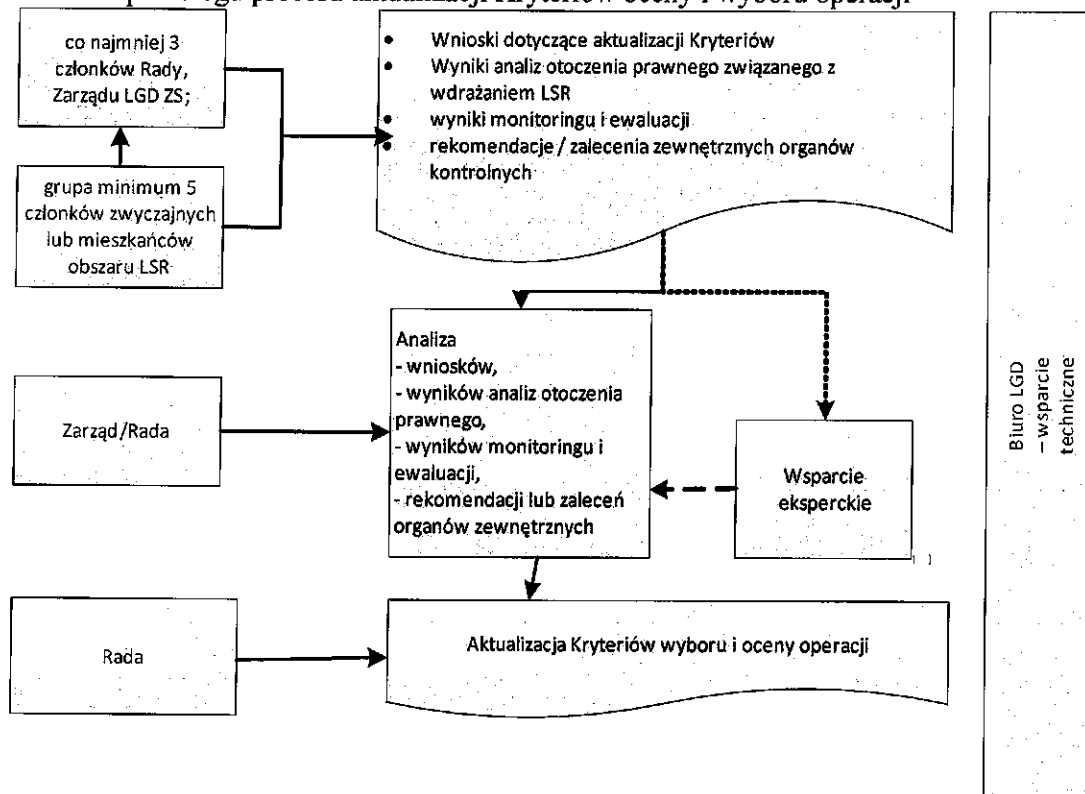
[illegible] procesu aktualizacji Kryteriów oceny i wyboru operacji

co najmniej 3 członków Rady, Zarządu LGD ZS;

grupa minimum 5 członków zwyczajnych lub mieszkańców obszaru LSR

- Wnioski dotyczące aktualizacji Kryteriów
- Wyniki analiz otoczenia prawnego związanego z wdrażaniem LSR
- wyniki monitoringu i ewaluacji
- rekomendacje / zalecenia zewnętrznych organów kontrolnych

Zarząd/Rada

Analiza
- wniosków,
- wyników analiz otoczenia prawnego,
- wyników monitoringu i ewaluacji,
- rekomendacji lub zaleceń organów zewnętrznych

Wsparcie eksperckie

Rada

Aktualizacja Kryteriów wyboru i oceny operacji

Biuro LGD – wsparcie techniczne